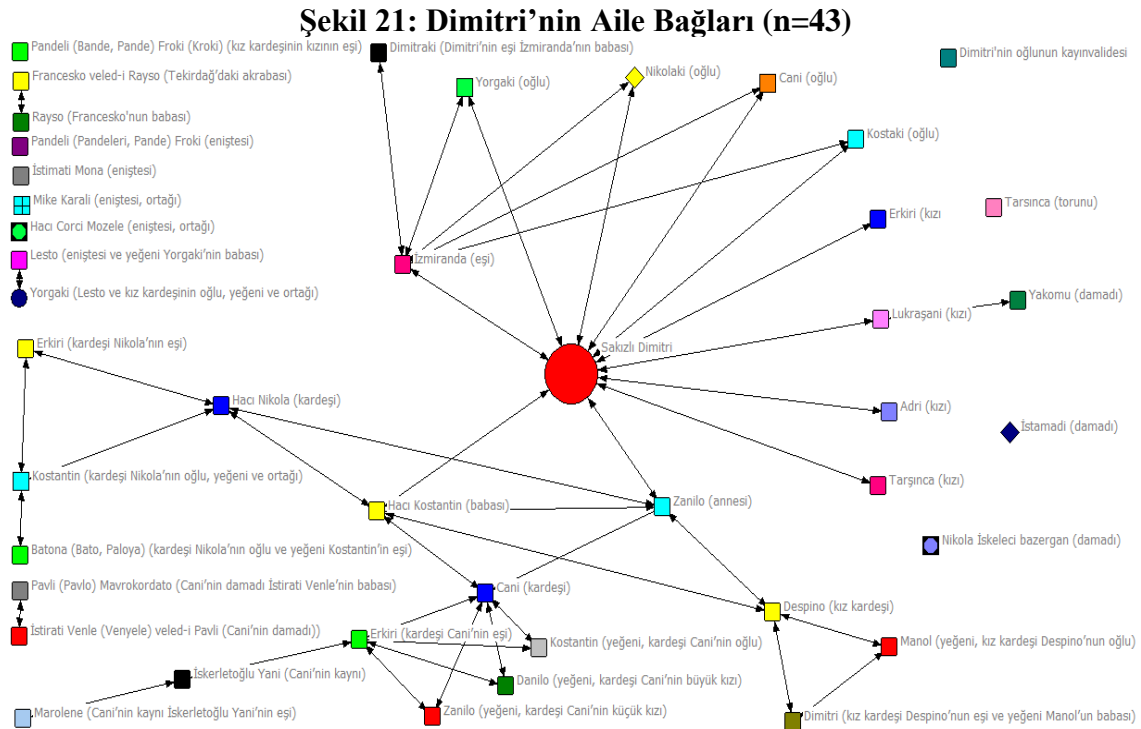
Şekil 21: Dimitri'nin Aile Bağları (n=43)

Pandeli (Bande, Pande) Froki (Kroki) (kız kardeşinin kızının eşi)
Francesko veled-i Rayso (Tekirdağ'daki akrabası)
Rayso (Francesko'nun babası)
Pandeli (Pandeleri, Pande) Froki (eniştesi)
İstimati Mona (eniştesi)
Mike Karali (eniştesi, ortağı)
Hacı Corci Mozele (eniştesi, ortağı)
Lesto (eniştesi ve yeğeni Yorgaki'nin babası)
Yorgaki (Lesto ve kız kardeşinin oğlu, yeğeni ve ortağı)

Dimitraki (Dimitri'nin eşi İzmiranda'nın babası)
Yorgaki (oğlu)
Nikolaki (oğlu)
Cani (oğlu)
Kostaki (oğlu)
Dimitri'nin oğlunun kayınvalidesi
Tarsınca (torunu)
Erkiri (kızı)
İzmiranda (eşi)
Lukraşani (kızı)
Yakomu (damadı)
Sakızlı Dimitri
Adri (kızı)
İstamadı (damadı)
Tarşınca (kızı)
Nikola İskeleci bazergan (damadı)

Erkiri (kardeşi Nikola'nın eşi)
Hacı Nikola (kardeşi)
Kostantin (kardeşi Nikola'nın oğlu, yeğeni ve ortağı)
Hacı Kostantin (babası)
Zanilo (annesi)
Batona (Bato, Paloya) (kardeşi Nikola'nın oğlu ve yeğeni Kostantin'in eşi)
Pavli (Pavlo) Mavrokordato (Cani'nin damadı İstirati Venle'nin babası)
İstirati Venle (Venyele) veled-i Pavli (Cani'nin damadı))
Cani (kardeşi)
Despino (kız kardeşi)
Erkiri (kardeşi Cani'nin eşi)
Kostantin (yeğeni, kardeşi Cani'nin oğlu)
Manol (yeğeni, kız kardeşi Despino'nun oğlu)
İskerletoğlu Yani (Cani'nin kaynı)
Danilo (yeğeni, kardeşi Cani'nin büyük kızı)
Marolene (Cani'nin kaynı İskerletoğlu Yani'nin eşi)
Zanilo (yeğeni, kardeşi Cani'nin küçük kızı)
Dimitri (kız kardeşi Despino'nun eşi ve yeğeni Manol'un babası)